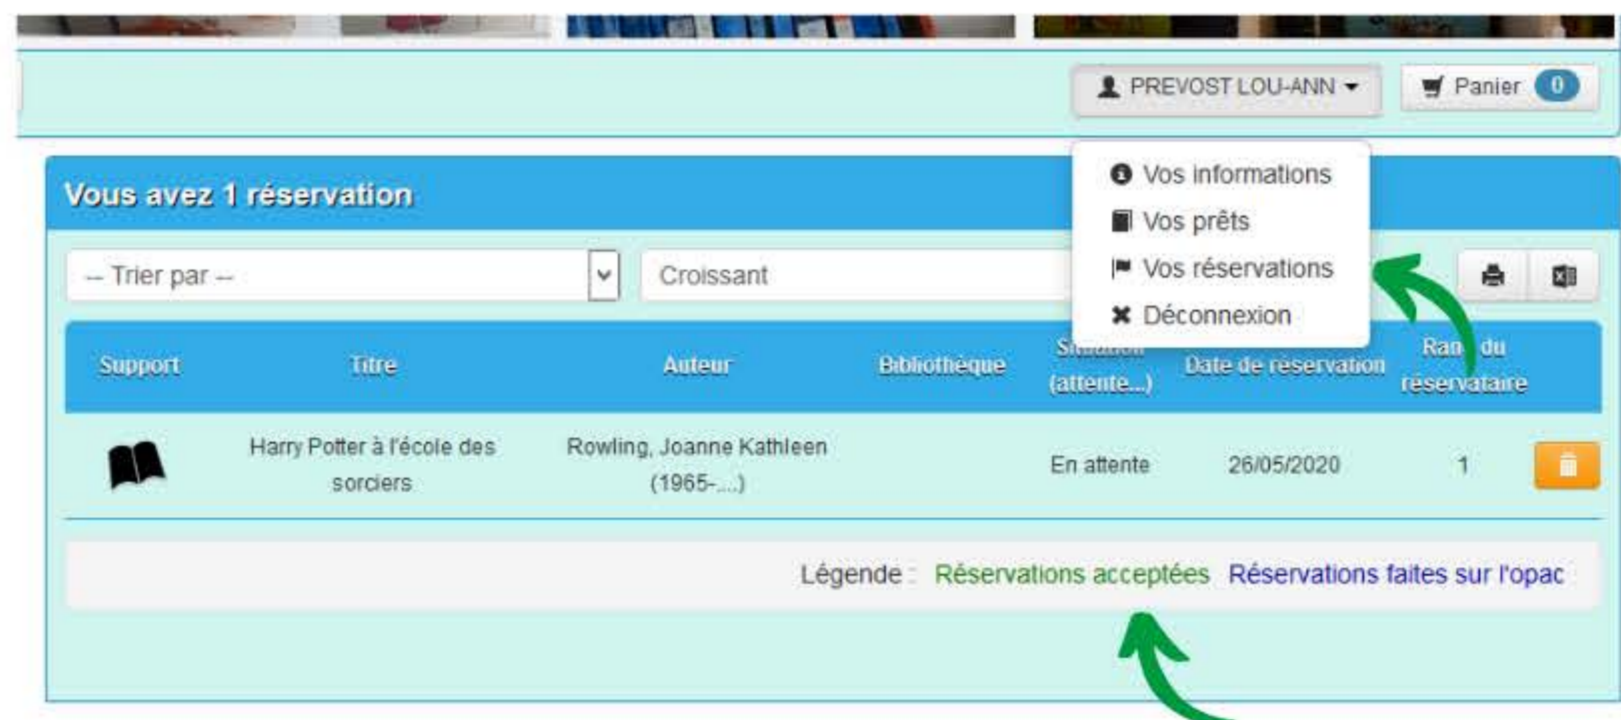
PREVOST LOU-ANN

Panier 0

Vous avez 1 réservation

Vos informations
Vos prêts
Vos réservations
Déconnexion

-- Trier par --

Croissant

| Support | Titre | Auteur | Bibliothèque | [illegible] (attente...) | Date de réservation | Ran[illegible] du réservataire | |
|---|---|---|---|---|---|---|---|
| | Harry Potter à l'école des sorciers | Rowling, Joanne Kathleen (1965-....) | | En attente | 26/05/2020 | 1 | |

Légende : Réservations acceptées Réservations faites sur l'opac